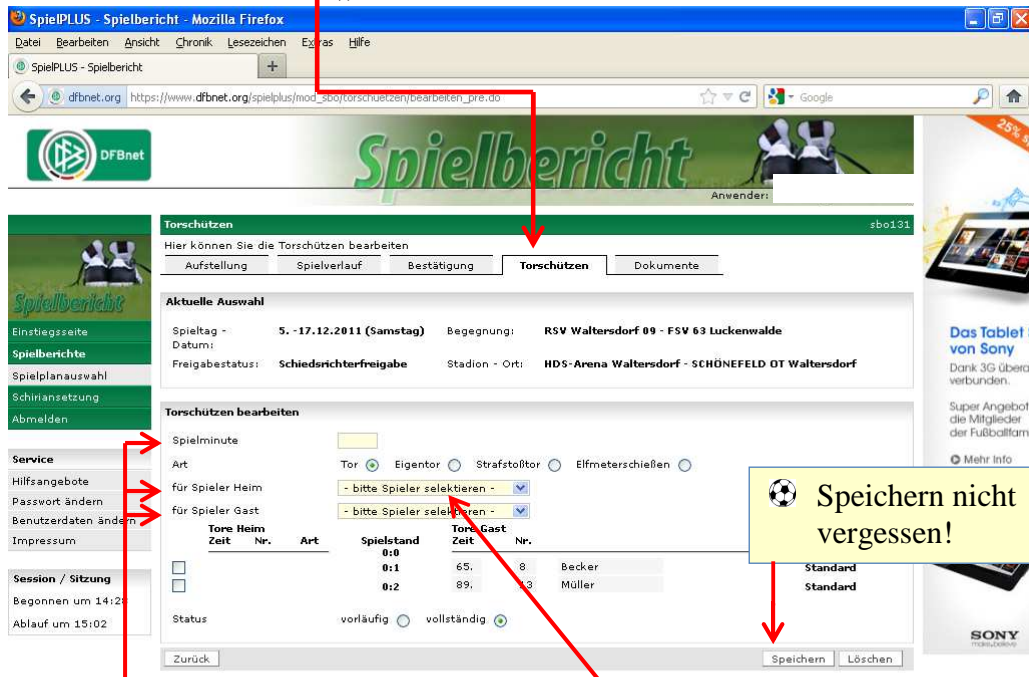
SpielPLUS - Spielbericht - Mozilla Firefox

Datei Bearbeiten Ansicht Chronik Lesezeichen Extras Hilfe

SpielPLUS - Spielbericht

dfbnet.org https://www.dfbnet.org/spielplus/mod_sbo/torschuetzen/bearbeiten_pre.do

Google

DFBnet

Spielbericht

Anwender:

25% S

Spielbericht

Einstiegsseite
Spielberichte
Spielplanauswahl
Schiriansetzung
Abmelden

Service
Hilfsangebote
Passwort ändern
Benutzerdaten ändern
Impressum

Session / Sitzung
Begonnen um 14:2
Ablauf um 15:02

Torschützen sbo131

Hier können Sie die Torschützen bearbeiten

Aufstellung | Spielverlauf | Bestätigung | Torschützen | Dokumente

Aktuelle Auswahl

Spieltag - Datum: 5. -17.12.2011 (Samstag) Begegnung: RSV Waltersdorf 09 - FSV 63 Luckenwalde

Freigabestatus: Schiedsrichterfreigabe Stadion - Ort: HDS-Arena Waltersdorf - SCHÖNEFELD OT Waltersdorf

Torschützen bearbeiten

Spielminute

Art Tor Eigentor Strafstoßtor Elfmeterschießen

für Spieler Heim - bitte Spieler selektieren -

für Spieler Gast - bitte Spieler selektieren -

| Tore Heim Zeit | Nr. | Art | Spielstand | Tore Gast Zeit | Nr. | | |
|---|---|---|---|---|---|---|---|
| | | | 0:0 | | | | |
| | | | 0:1 | 65. | 8 | Becker | Standard |
| | | | 0:2 | 89. | 13 | Müller | Standard |

Status vorläufig vollständig

Zurück

Speichern Löschen

Speichern nicht vergessen!

Das Tablet von Sony
Dank 3G überall verbunden.

Super Angebot die Mitglieder der Fußballfam

Mehr Info

SONY